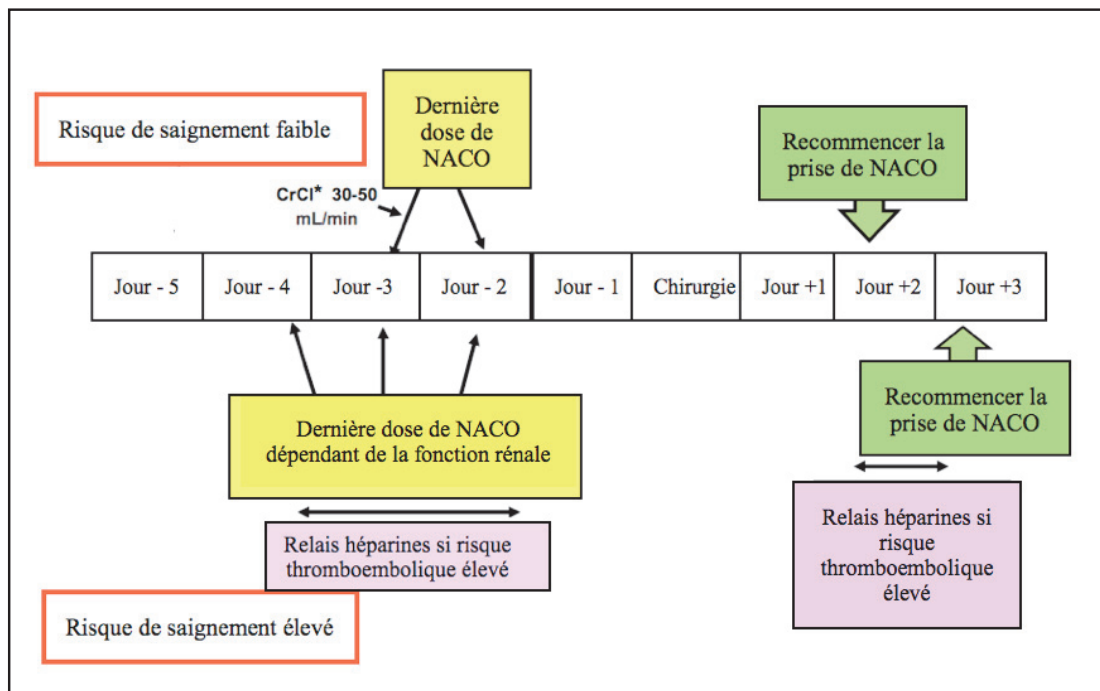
Risque de saignement faible

Dernière dose de NACO

CrCl* 30-50 mL/min

Recommencer la prise de NACO

| Jour - 5 | Jour - 4 | Jour -3 | Jour - 2 | Jour - 1 | Chirurgie | Jour +1 | Jour +2 | Jour +3 |
|---|---|---|---|---|---|---|---|---|

Dernière dose de NACO dépendant de la fonction rénale

Recommencer la prise de NACO

Relais héparines si risque thromboembolique élevé

Relais héparines si risque thromboembolique élevé

Risque de saignement élevé